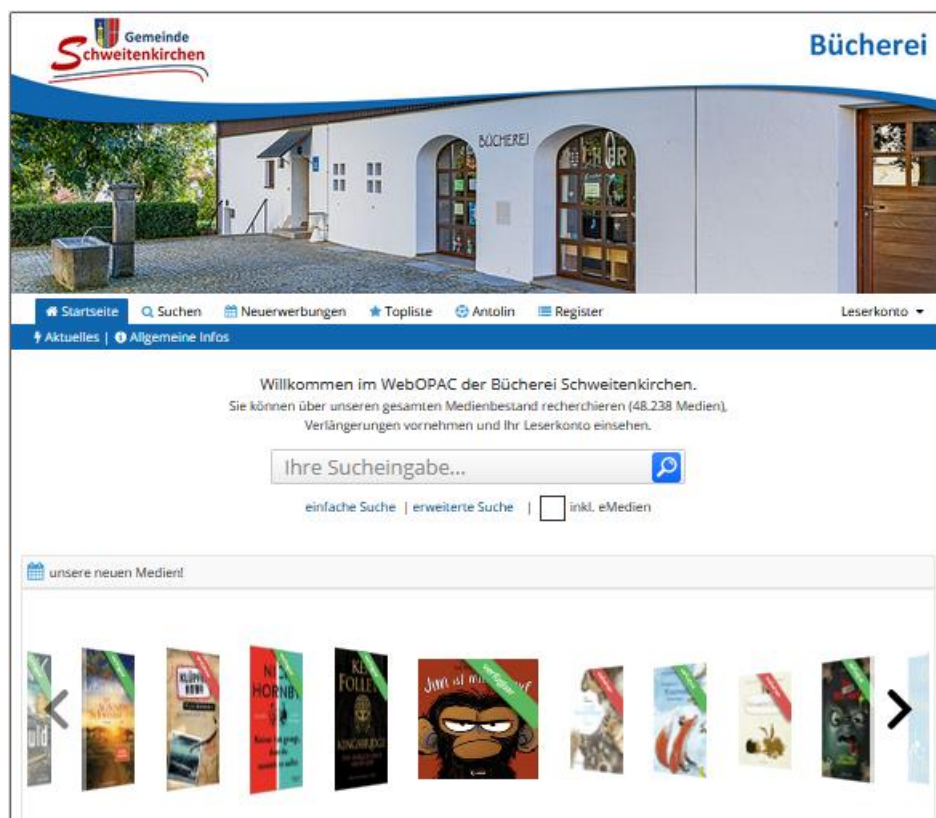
Gemeinde Schweitenkirchen

Bücherei

BÜCHEREI

Startseite | Suchen | Neuerwerbungen | Topliste | Antolin | Register | Leserkonto

Aktuelles | Allgemeine Infos

Willkommen im WebOPAC der Bücherei Schweitenkirchen.
Sie können über unseren gesamten Medienbestand recherchieren (48.238 Medien), Verlängerungen vornehmen und Ihr Leserkonto einsehen.

Ihre Sucheingabe...

einfache Suche | erweiterte Suche | inkl. eMedien

unsere neuen Medien!

NICK HORNBY

KEN FOLLETT

KINGSBRIDGE

Jim ist mies drauf

verfügbar